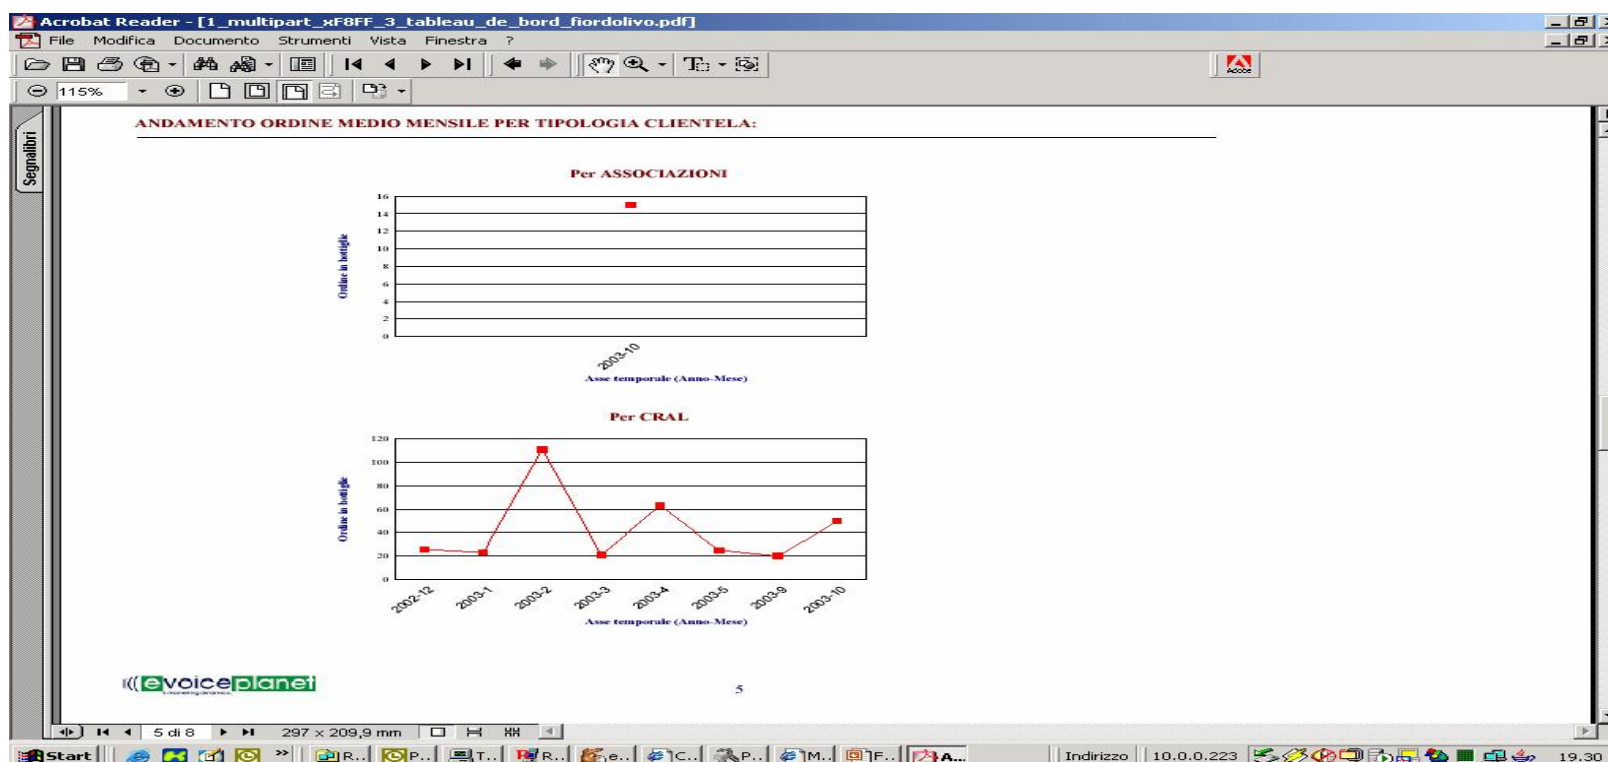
Acrobat Reader - [1_multipart_xF8FF_3_tableau_de_bord_fiordolivo.pdf]

File Modifica Documento Strumenti Vista Finestra ?

115%

Segnalibri

ANDAMENTO ORDINE MEDIO MENSILE PER TIPOLOGIA CLIENTELA:

Per ASSOCIAZIONI

Ordine in bottiglie

16
14
12
10
8
6
4
2
0

2003-10

Asse temporale (Anno-Mese)

Per CRAL

Ordine in bottiglie

120
100
80
60
40
20
0

2002-12 2003-1 2003-2 2003-3 2003-4 2003-5 2003-9 2003-10

Asse temporale (Anno-Mese)

evoiceplanet

5

5 di 8 297 x 209,9 mm

Start R... P... T... R... e... C... P... M... F... A... Indirizzo 10.0.0.223 19.30